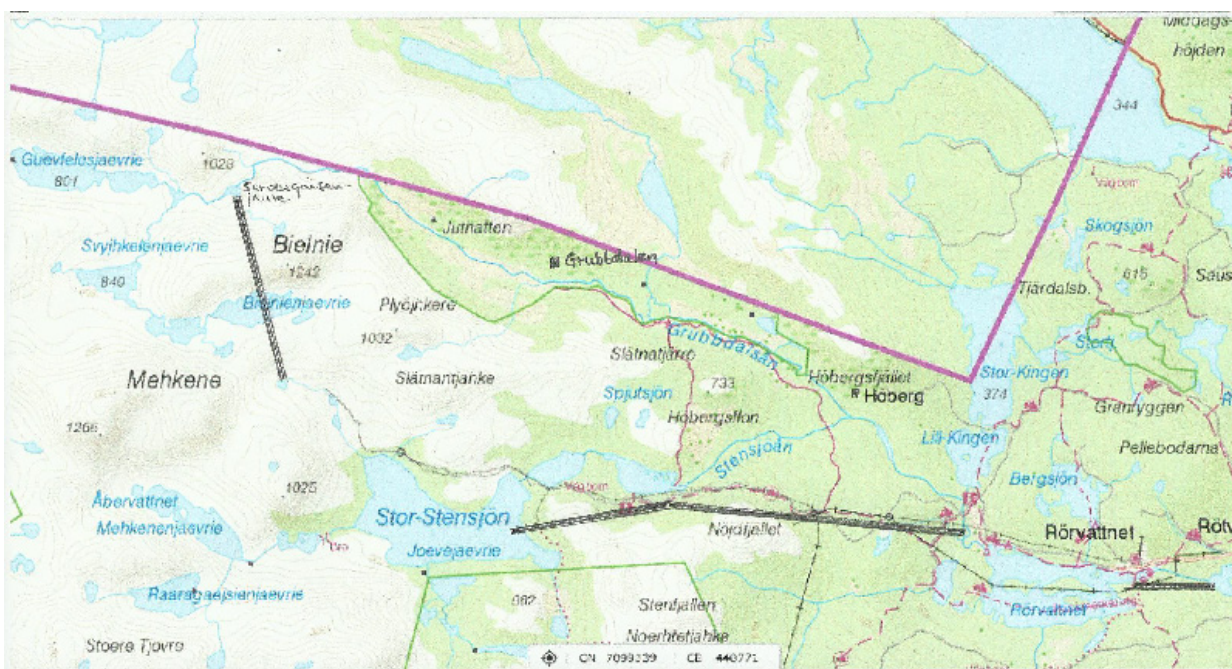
Middags-
höjden
344
Guevlelesjaevrie
801
1028
Skroddengrudan-
jakke
Jutnatten
Grubbdalen
Skogsjön
615
Saus
Svyjhkelenjaevrie
Bieinie
1242
840
Briinienjaevrie
Plyöjkere
Tjärdalsb.
1032
Grubbdalsån
Stor
Mehkene
Slätmantjarke
Slätnatjärke
733
Spjutsjön
Höbergsfjället
Höberg
Stor-Kingen
374
Grenryggen
1266
Höbergslion
Lill-Kingen
Stensjöån
Peliebodarna
Belgsjön
Åbervattnet
1025
Mehkenenjaevrie
Stor-Stensjön
Nordfjället
Rörvattnet
Rötv
Joevejaevrie
Raaregaejsienjaevrie
982
Stenfjällen
Rörvattnet
Stoere Tjovre
Noerhtetjahke
CN 7099339 CE 440771